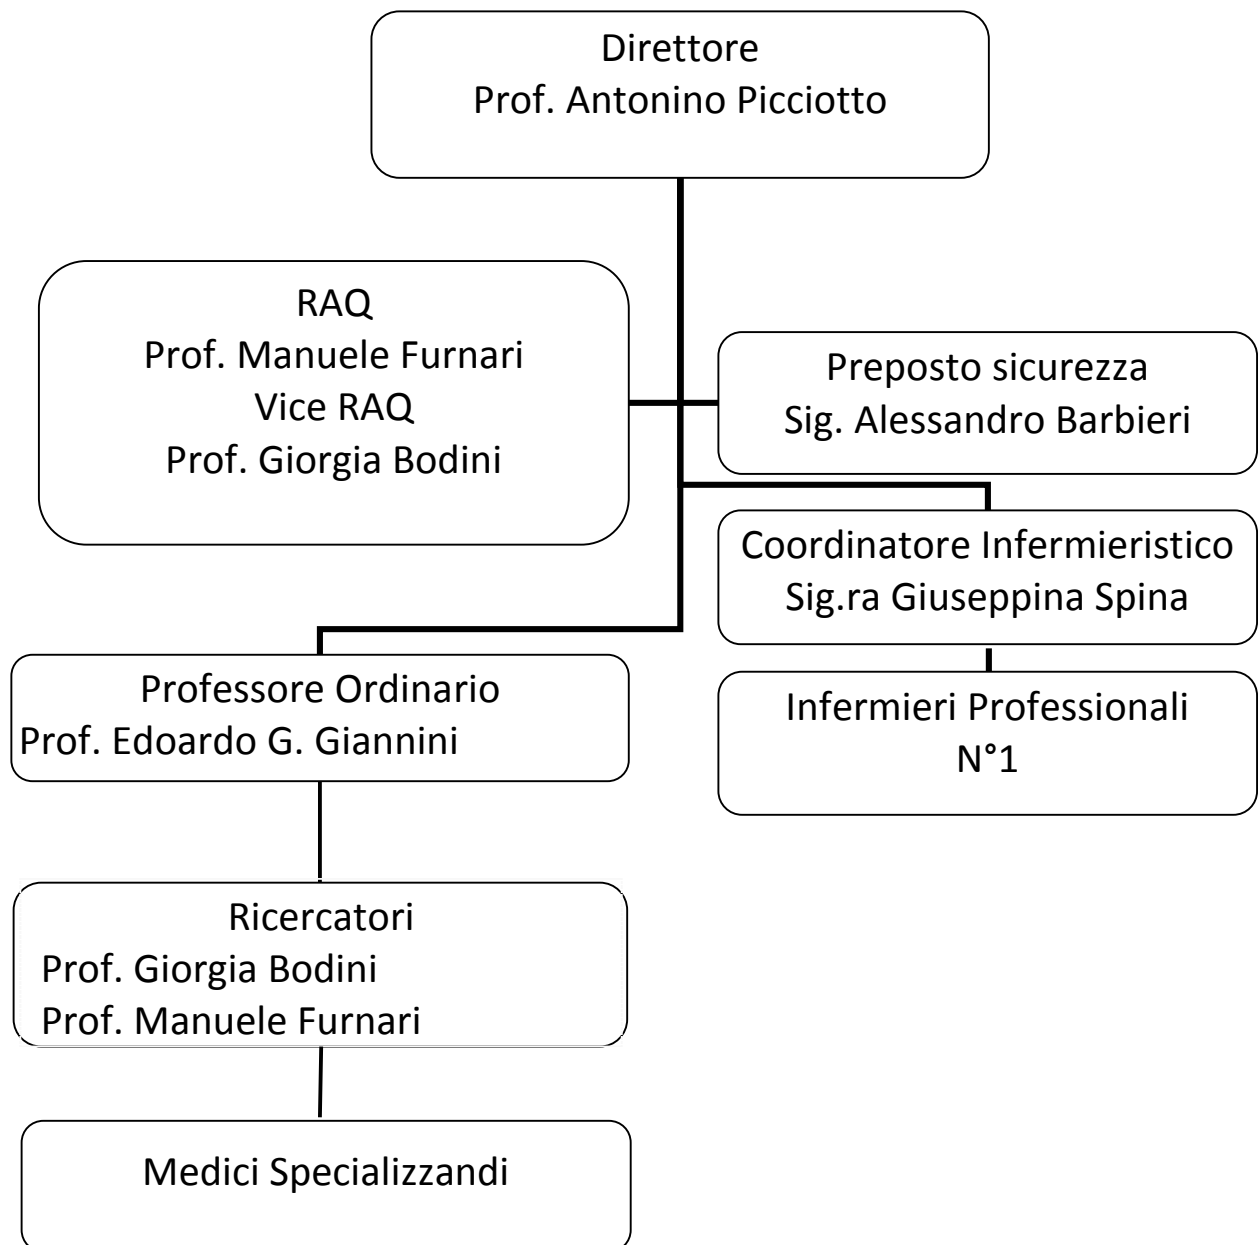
Direttore
Prof. Antonino Picciotto

RAQ
Prof. Manuele Furnari
Vice RAQ
Prof. Giorgia Bodini

Preposto sicurezza
Sig. Alessandro Barbieri

Coordinatore Infermieristico
Sig.ra Giuseppina Spina

Professore Ordinario
Prof. Edoardo G. Giannini

Infermieri Professionali
N°1

Ricercatori
Prof. Giorgia Bodini
Prof. Manuele Furnari

Medici Specializzandi